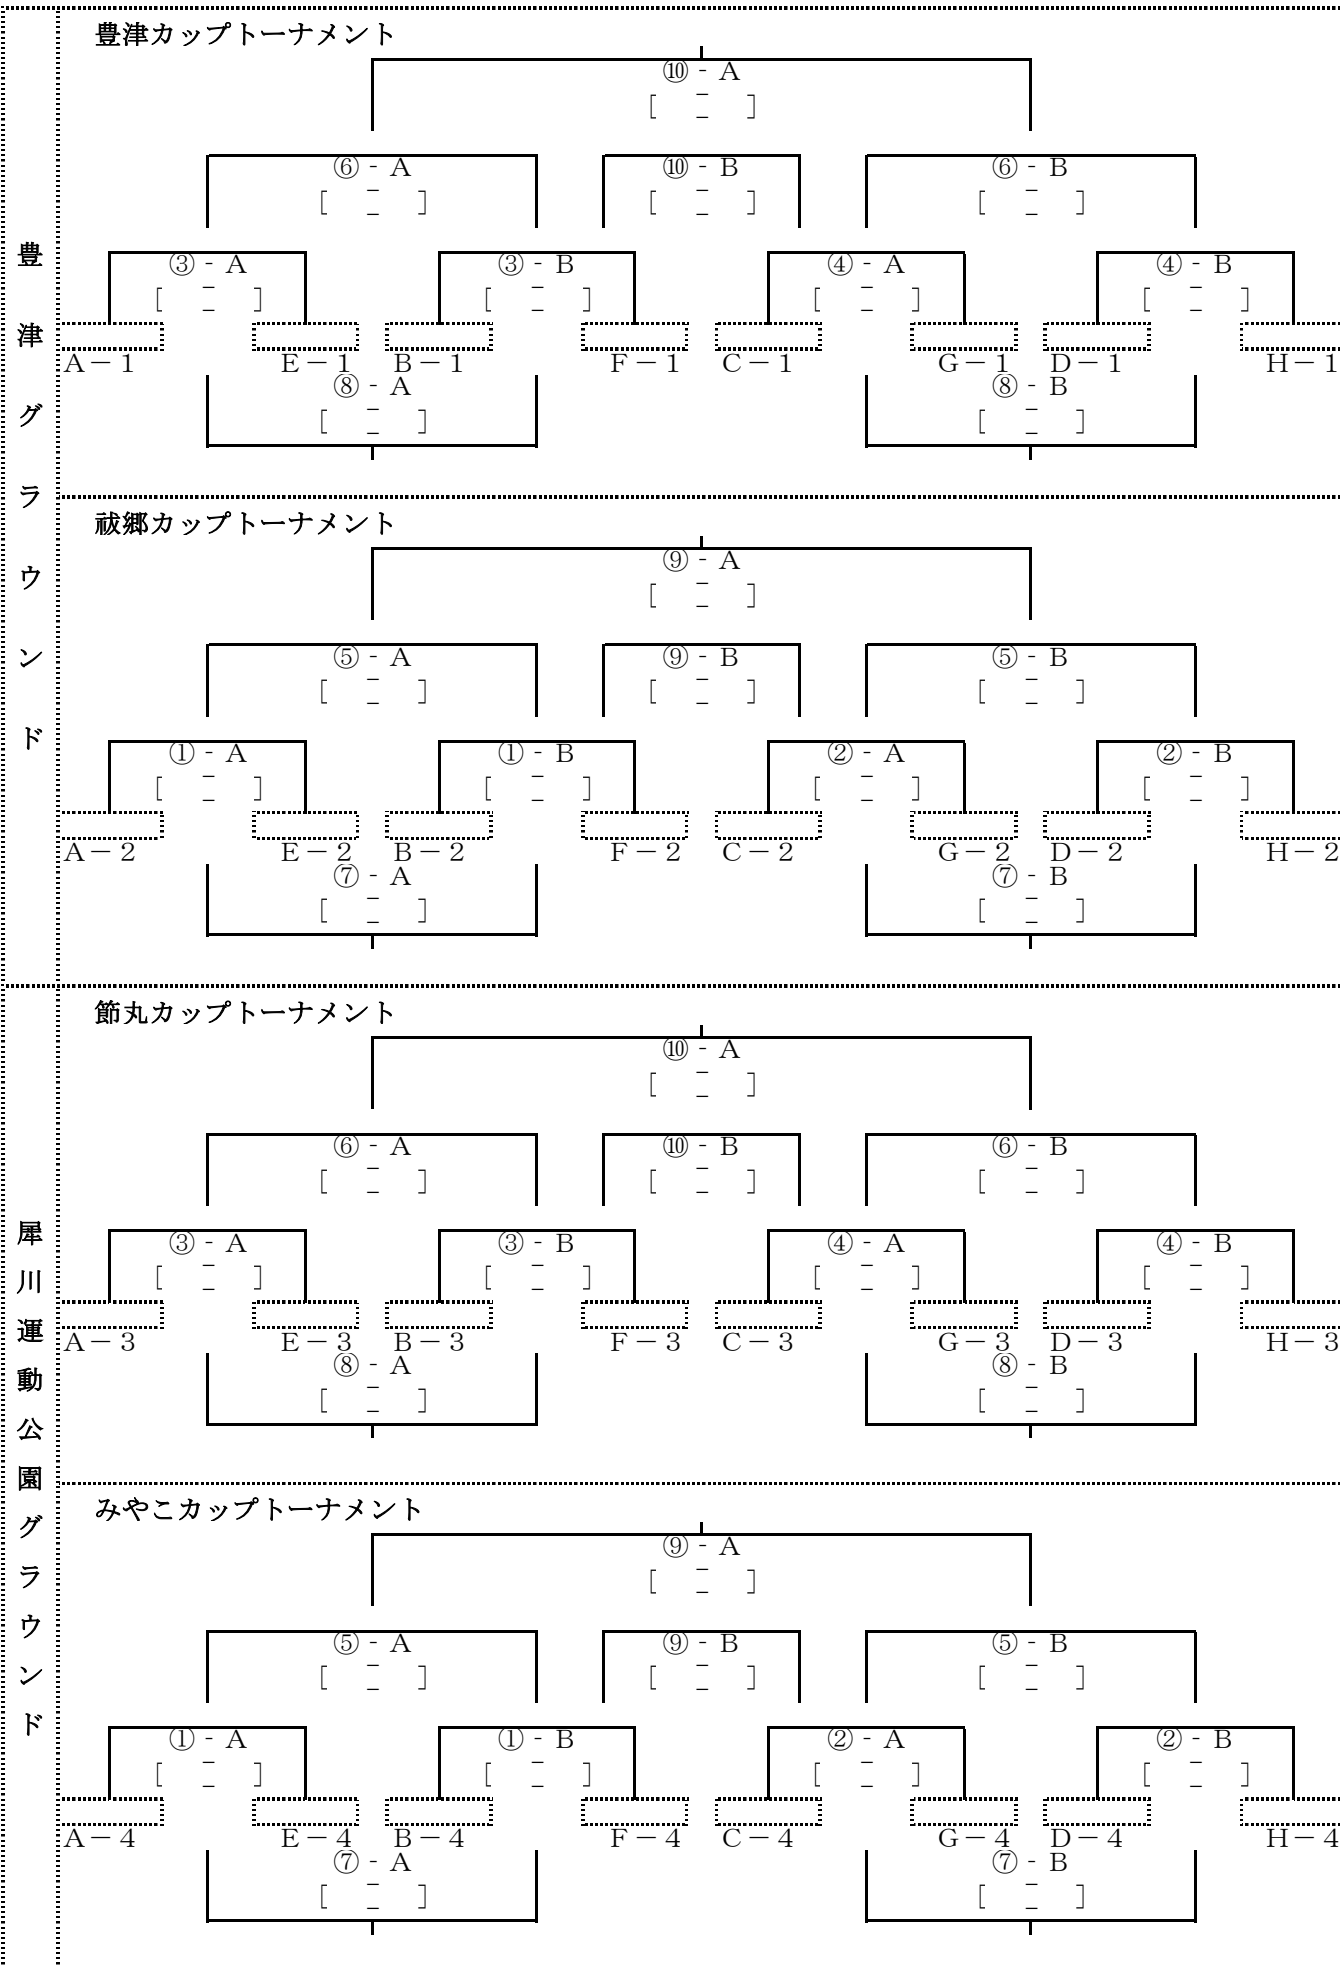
豊津グラウンド

豊津カップトーナメント

⑩ - A
[ $\frac{-}{-}$ ]

⑥ - A
[ $\frac{-}{-}$ ]

⑩ - B
[ $\frac{-}{-}$ ]

⑥ - B
[ $\frac{-}{-}$ ]

③ - A
[ $\frac{-}{-}$ ]

③ - B
[ $\frac{-}{-}$ ]

④ - A
[ $\frac{-}{-}$ ]

④ - B
[ $\frac{-}{-}$ ]

A－1 E－1 B－1 F－1 C－1 G－1 D－1 H－1

⑧ - A
[ $\frac{-}{-}$ ]

⑧ - B
[ $\frac{-}{-}$ ]

祓郷カップトーナメント

⑨ - A
[ $\frac{-}{-}$ ]

⑤ - A
[ $\frac{-}{-}$ ]

⑨ - B
[ $\frac{-}{-}$ ]

⑤ - B
[ $\frac{-}{-}$ ]

① - A
[ $\frac{-}{-}$ ]

① - B
[ $\frac{-}{-}$ ]

② - A
[ $\frac{-}{-}$ ]

② - B
[ $\frac{-}{-}$ ]

A－2 E－2 B－2 F－2 C－2 G－2 D－2 H－2

⑦ - A
[ $\frac{-}{-}$ ]

⑦ - B
[ $\frac{-}{-}$ ]

犀川運動公園グラウンド

節丸カップトーナメント

⑩ - A
[ $\frac{-}{-}$ ]

⑥ - A
[ $\frac{-}{-}$ ]

⑩ - B
[ $\frac{-}{-}$ ]

⑥ - B
[ $\frac{-}{-}$ ]

③ - A
[ $\frac{-}{-}$ ]

③ - B
[ $\frac{-}{-}$ ]

④ - A
[ $\frac{-}{-}$ ]

④ - B
[ $\frac{-}{-}$ ]

A－3 E－3 B－3 F－3 C－3 G－3 D－3 H－3

⑧ - A
[ $\frac{-}{-}$ ]

⑧ - B
[ $\frac{-}{-}$ ]

みやこカップトーナメント

⑨ - A
[ $\frac{-}{-}$ ]

⑤ - A
[ $\frac{-}{-}$ ]

⑨ - B
[ $\frac{-}{-}$ ]

⑤ - B
[ $\frac{-}{-}$ ]

① - A
[ $\frac{-}{-}$ ]

① - B
[ $\frac{-}{-}$ ]

② - A
[ $\frac{-}{-}$ ]

② - B
[ $\frac{-}{-}$ ]

A－4 E－4 B－4 F－4 C－4 G－4 D－4 H－4

⑦ - A
[ $\frac{-}{-}$ ]

⑦ - B
[ $\frac{-}{-}$ ]